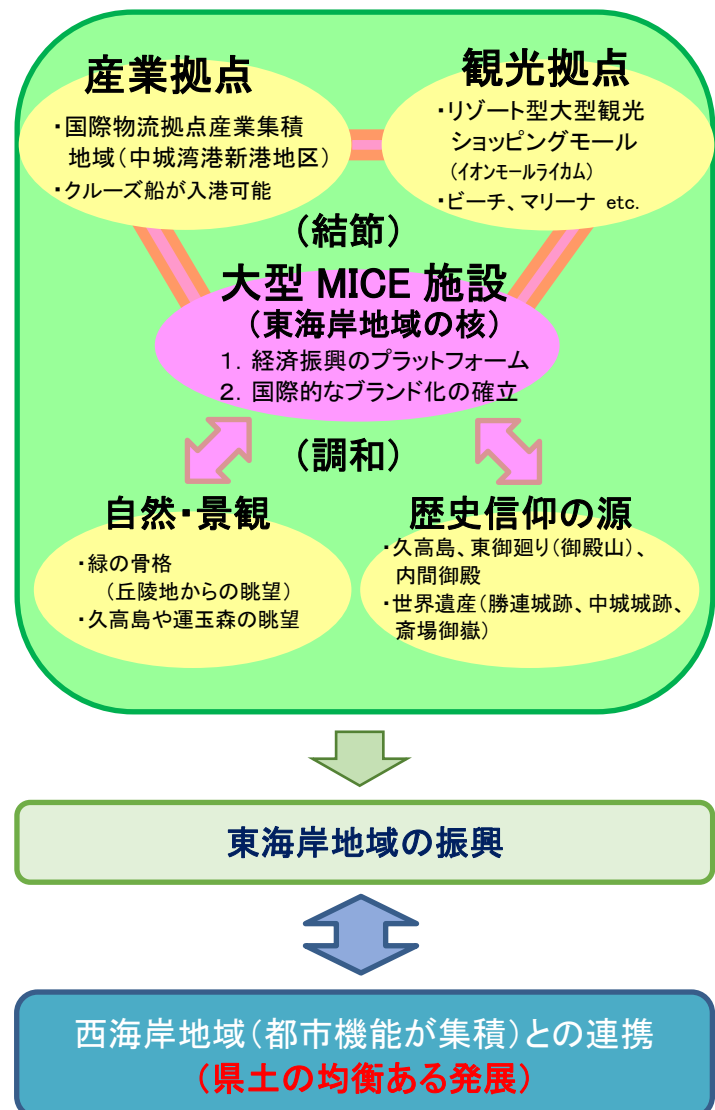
産業拠点

・国際物流拠点産業集積地域（中城湾港新港地区）
・クルーズ船が入港可能

観光拠点

・リゾート型大型観光ショッピングモール
（イオンモールライカム）
・ビーチ、マリーナ etc.

（結節）

大型 MICE 施設
（東海岸地域の核）
1. 経済振興のプラットフォーム
2. 国際的なブランド化の確立

（調和）

自然･景観

・緑の骨格
（丘陵地からの眺望）
・久高島や運玉森の眺望

歴史信仰の源

・久高島、東御廻り（御殿山）、内間御殿
・世界遺産（勝連城跡、中城城跡、斎場御嶽）

東海岸地域の振興

西海岸地域（都市機能が集積）との連携
（県土の均衡ある発展）